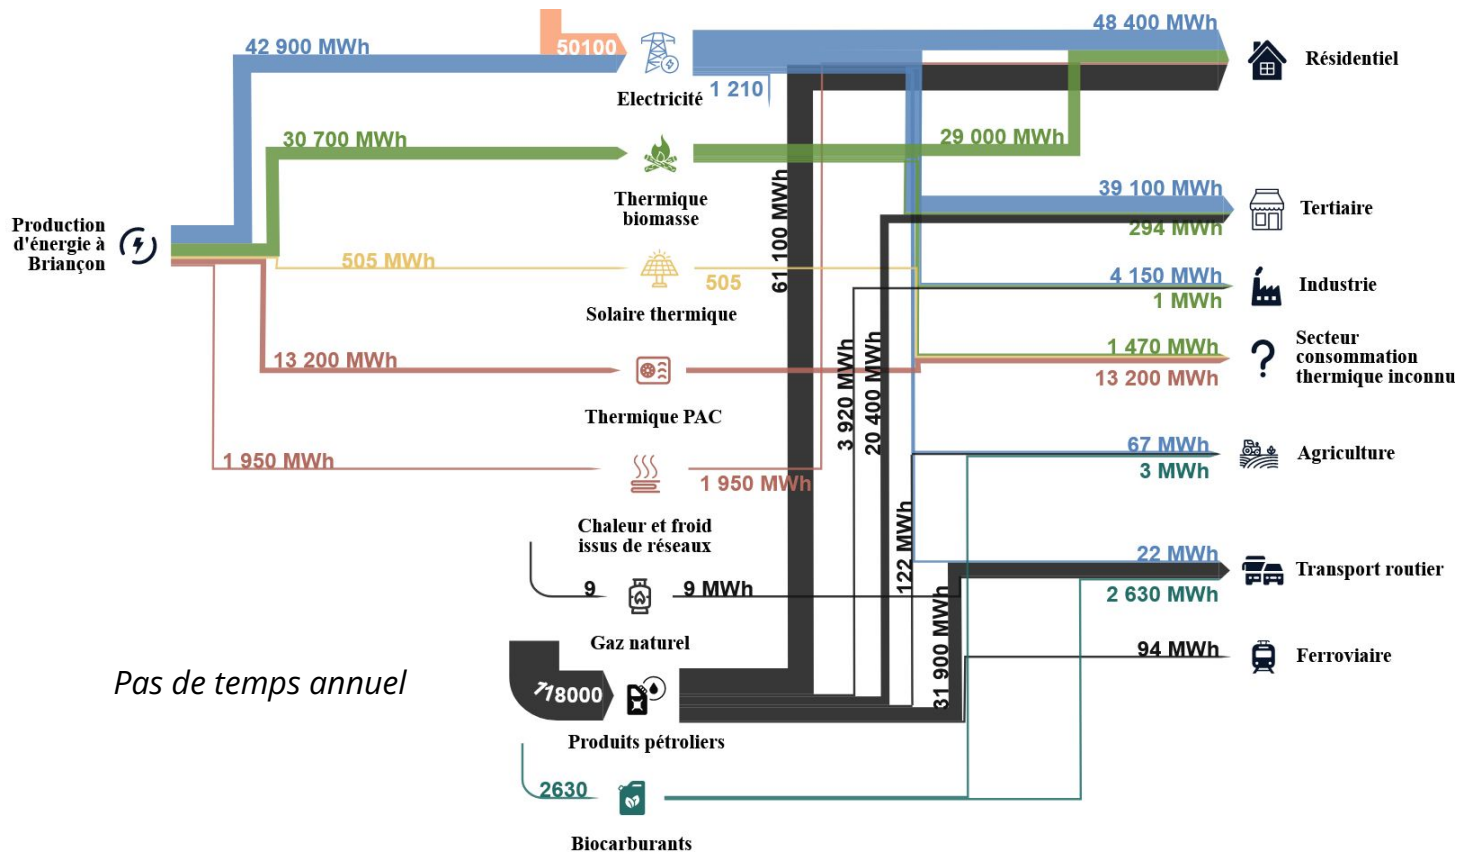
Production d'énergie à Briançon

42 900 MWh

50100

Electricité

1 210

30 700 MWh

Thermique biomasse

505 MWh

Solaire thermique

505

13 200 MWh

Thermique PAC

1 950 MWh

Chaleur et froid issus de réseaux

1 950 MWh

9

9 MWh

Gaz naturel

178000

Produits pétroliers

2630

Biocarburants

Pas de temps annuel

61 100 MWh

3 920 MWh

20 400 MWh

122 MWh

31 900 MWh

48 400 MWh

29 000 MWh

Résidentiel

39 100 MWh

294 MWh

Tertiaire

4 150 MWh

1 MWh

Industrie

1 470 MWh

13 200 MWh

Secteur consommation thermique inconnu

67 MWh

3 MWh

Agriculture

22 MWh

2 630 MWh

Transport routier

94 MWh

Ferroviaire